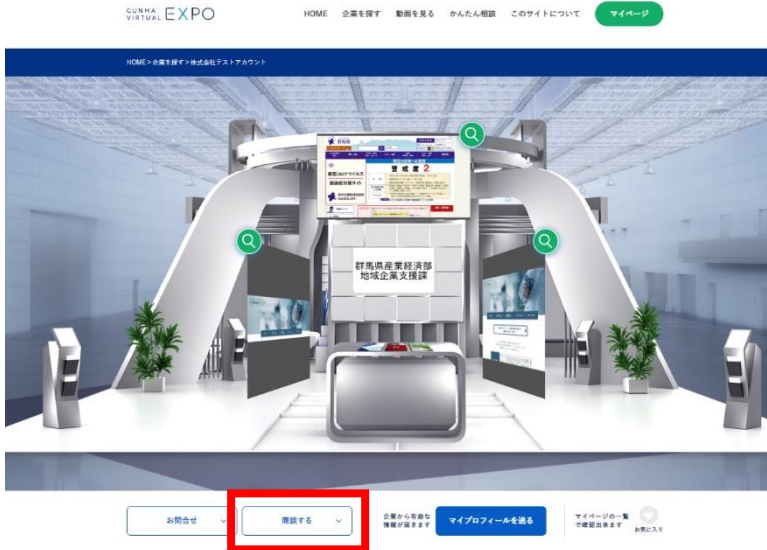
GUNMA VIRTUAL EXPO

HOME 企業を探す 動画を見る かんたん相談 このサイトについて マイページ

HOME > 企業を探す > 株式会社テストアカウント

群馬県

新型コロナウイルス

警戒度 2

群馬県産業経済部
地域企業支援課

お問合せ

商談する

企業から有益な情報が届きます

マイプロフィールを送る

マイページの一覧で確認出来ます

お気に入り